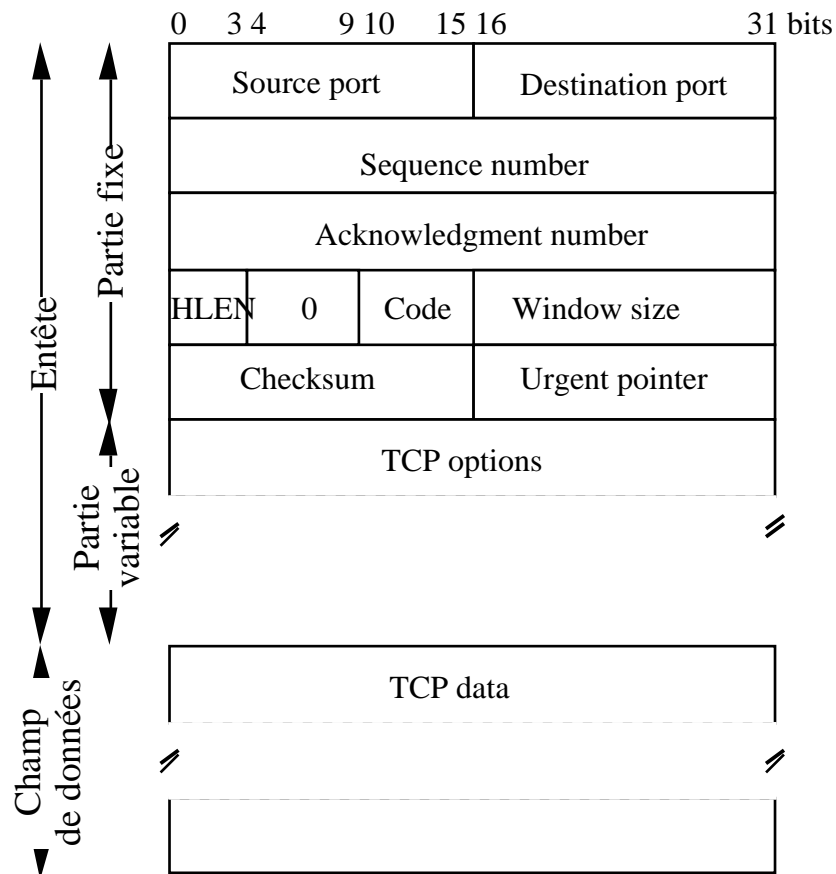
0 3 4 9 10 15 16 31 bits

Source port | Destination port

Sequence number

Acknowledgment number

HLEN | 0 | Code | Window size

Checksum | Urgent pointer

TCP options

TCP data

Entête

Partie fixe

Partie variable

Champ de données